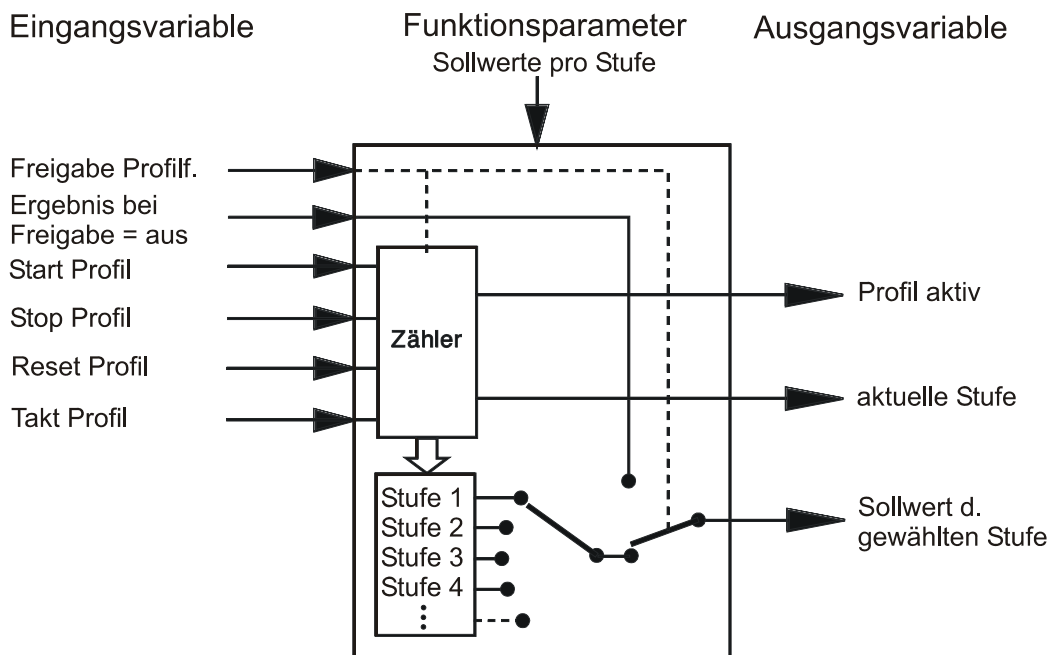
Eingangsvariable

Funktionsparameter
Sollwerte pro Stufe

Ausgangsvariable

Freigabe Profilf.

Ergebnis bei Freigabe = aus

Start Profil

Stop Profil

Reset Profil

Takt Profil

Zähler

Profil aktiv

aktuelle Stufe

Stufe 1
Stufe 2
Stufe 3
Stufe 4
⋮

Sollwert d. gewählten Stufe